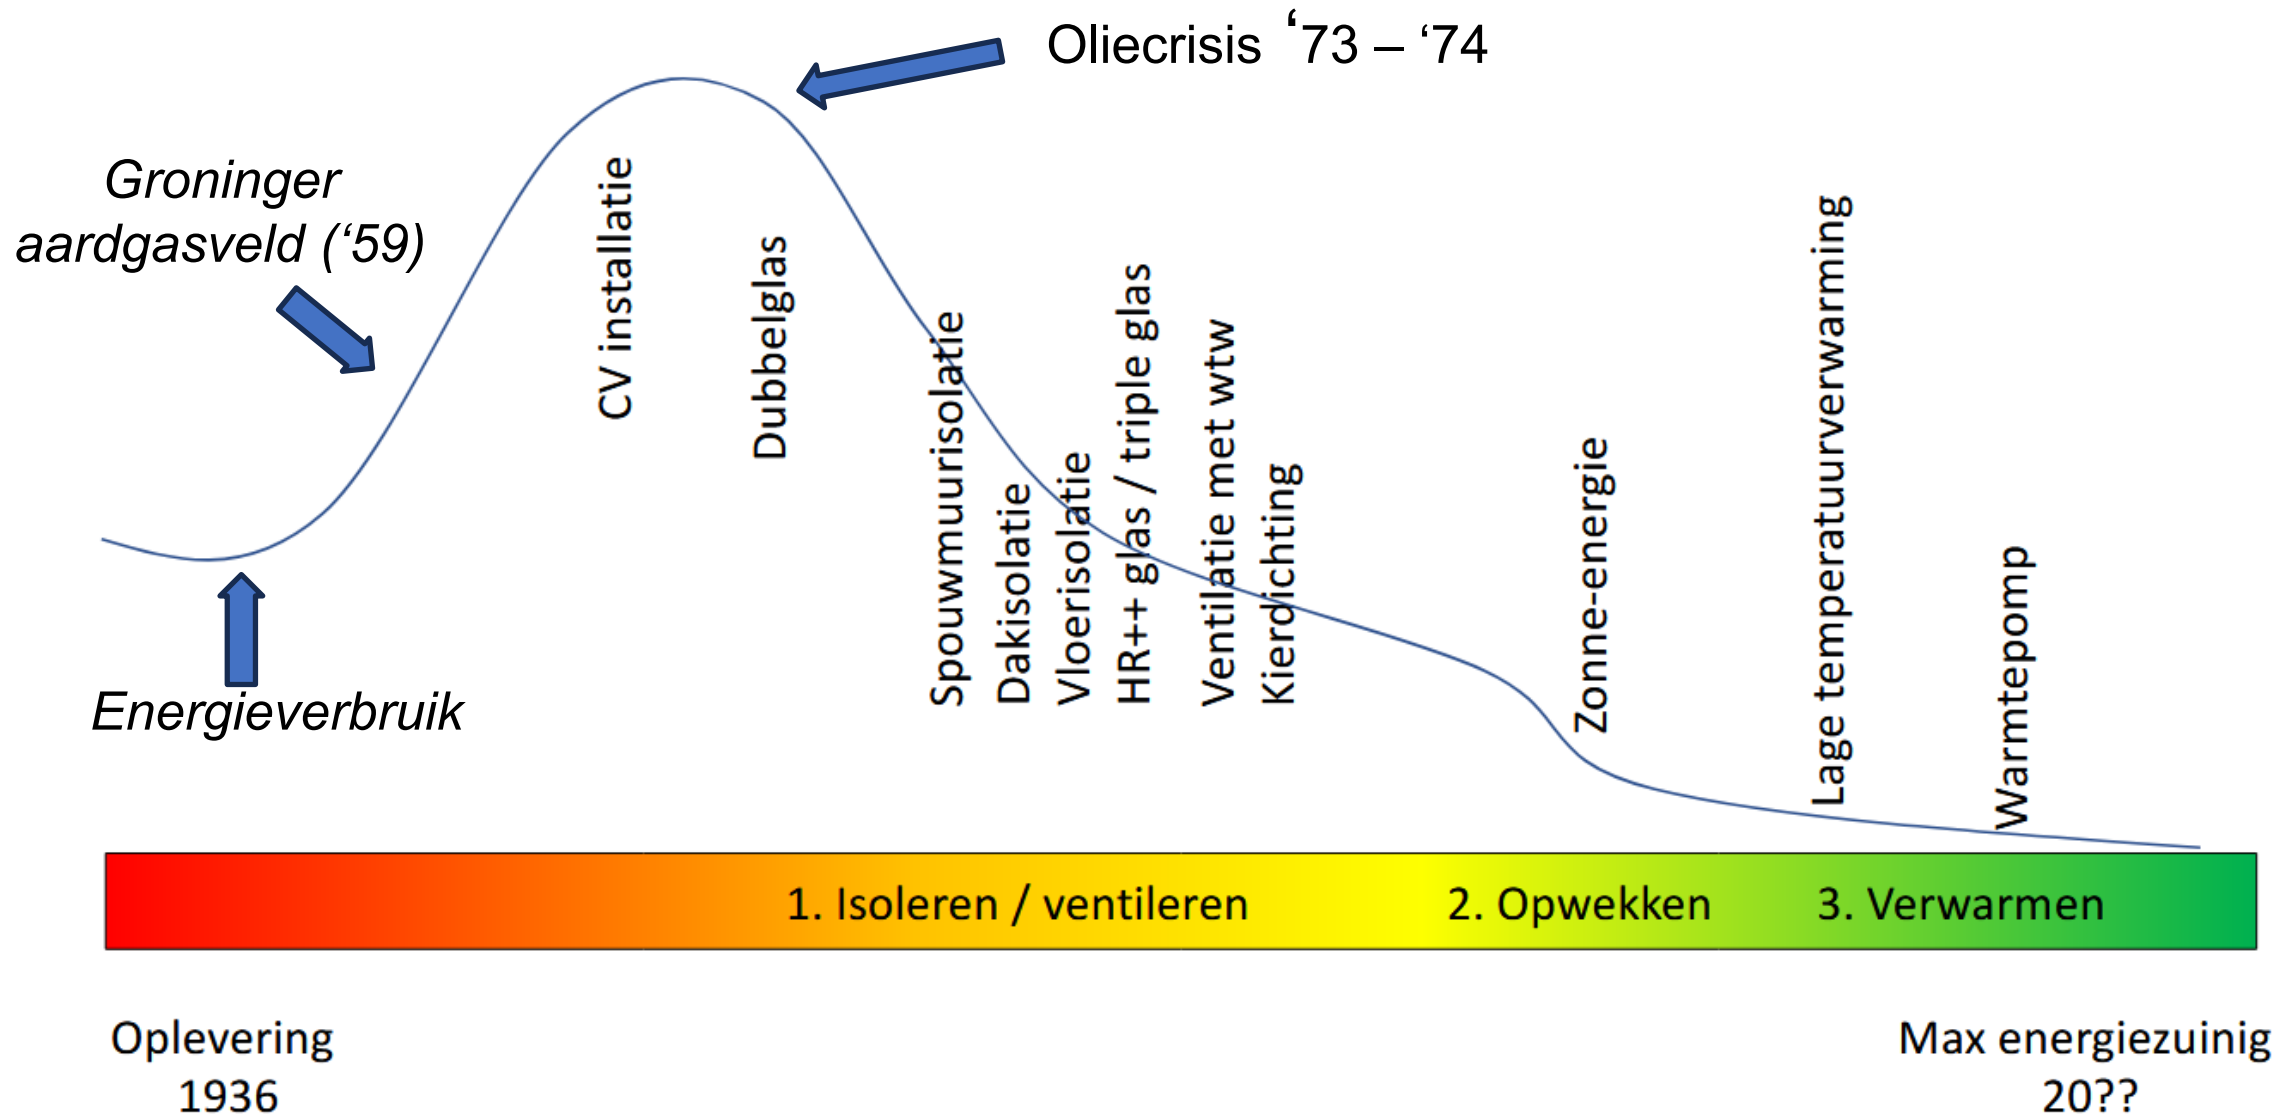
Oliecrisis ‘73 – ‘74

Groninger aardgasveld (‘59)

CV installatie

Dubbelglas

Spouwmuurisolatie

Dakisolatie

Vloerisolatie

HR++ glas / triple glas

Ventilatie met wtw

Kierdichting

Zonne-energie

Lage temperatuurverwarming

Warmtepomp

Energieverbruik

1. Isoleren / ventileren

2. Opwekken

3. Verwarmen

Oplevering 1936

Max energiezuinig 20??